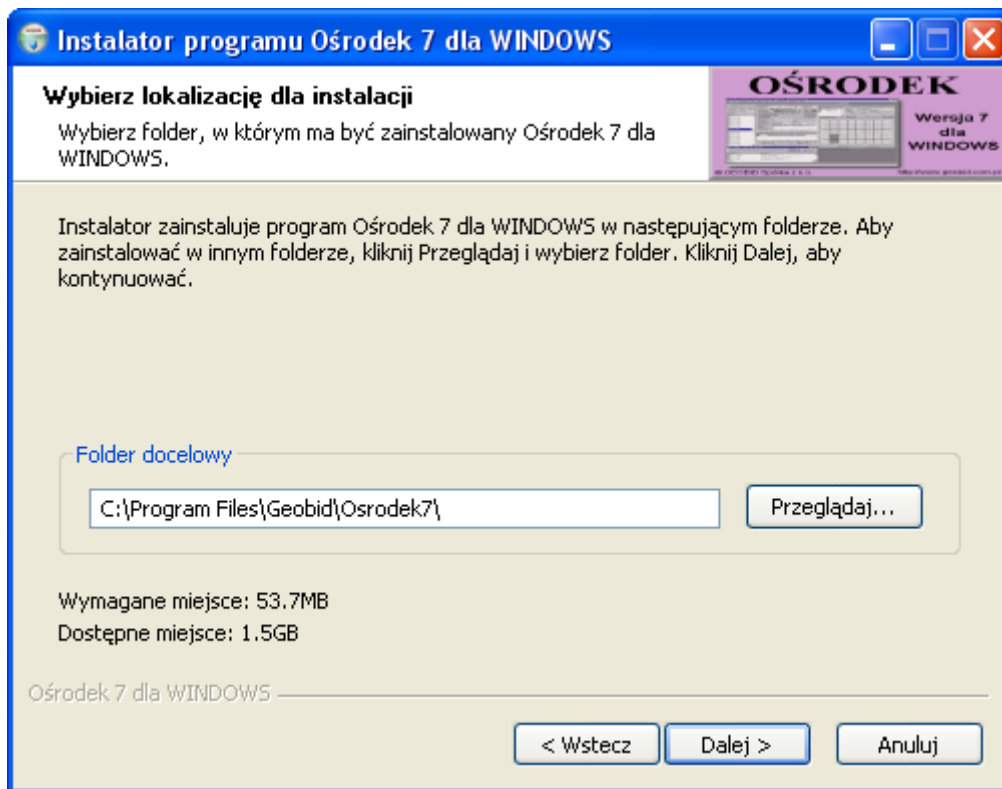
Instalator programu Ośrodek 7 dla WINDOWS

Wybierz lokalizację dla instalacji

Wybierz folder, w którym ma być zainstalowany Ośrodek 7 dla WINDOWS.

OŚRODEK
Wersja 7 dla WINDOWS

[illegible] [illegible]

Instalator zainstaluje program Ośrodek 7 dla WINDOWS w następującym folderze. Aby zainstalować w innym folderze, kliknij Przeglądaj i wybierz folder. Kliknij Dalej, aby kontynuować.

Folder docelowy

C:\Program Files\Geobid\Osrodek7\

Przeglądaj...

Wymagane miejsce: 53.7MB

Dostępne miejsce: 1.5GB

Ośrodek 7 dla WINDOWS

< Wstecz

Dalej >

Anuluj